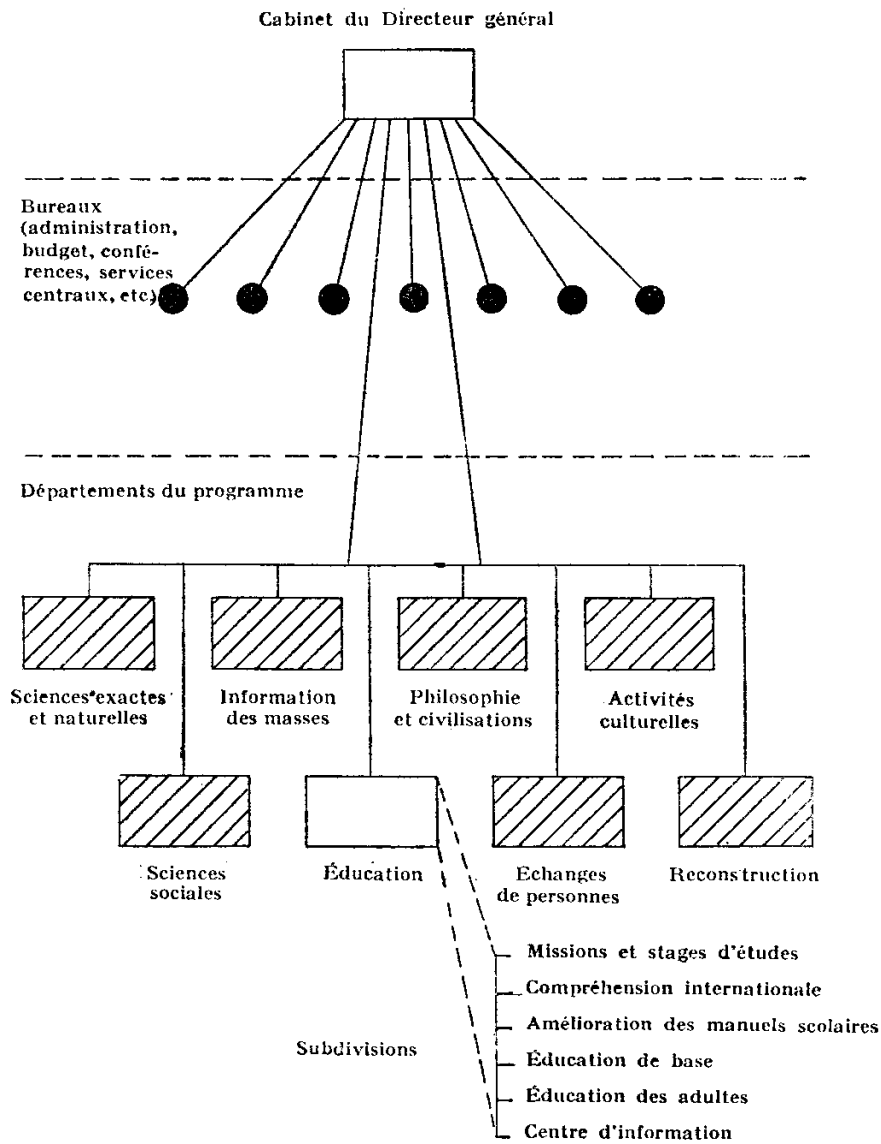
Cabinet du Directeur général

Bureaux (administration, budget, conférences, services centraux, etc)

Départements du programme

Sciences exactes et naturelles

Information des masses

Philosophie et civilisations

Activités culturelles

Sciences sociales

Éducation

Echanges de personnes

Reconstruction

Subdivisions

Missions et stages d'études
Compréhension internationale
Amélioration des manuels scolaires
Éducation de base
Éducation des adultes
Centre d'information